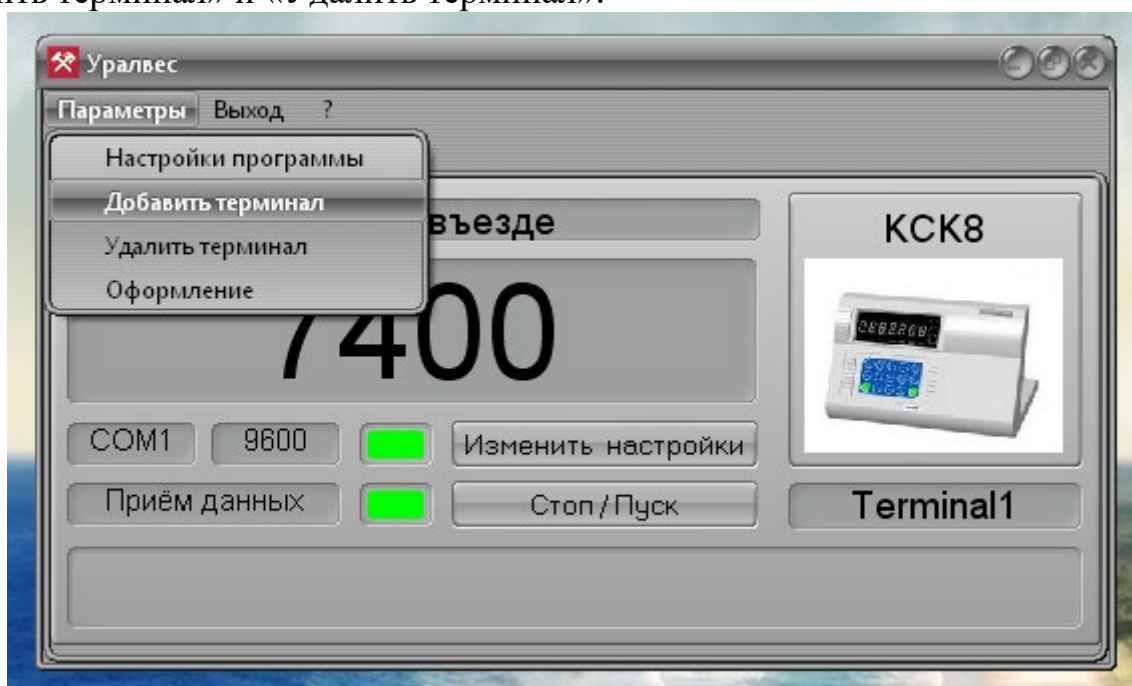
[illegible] терминал» и «Удалить терминал».

Уралвес

Параметры Выход ?

Настройки программы
Добавить терминал
Удалить терминал
Оформление

въезде

7400

KCK8

COM1 9600 Изменить настройки

Приём данных Стоп / Пуск

Terminal1